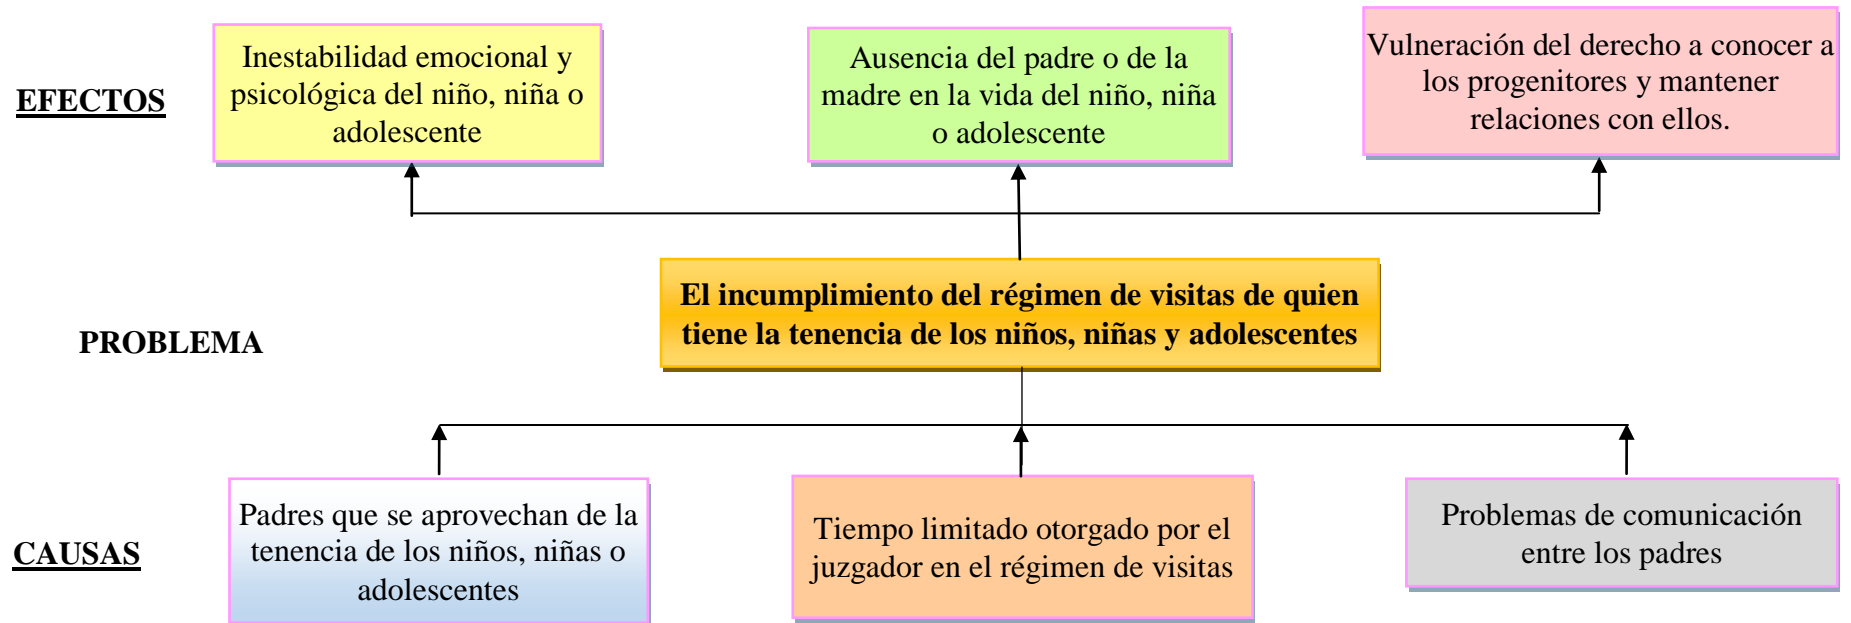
EFECTOS

Inestabilidad emocional y psicológica del niño, niña o adolescente

Ausencia del padre o de la madre en la vida del niño, niña o adolescente

Vulneración del derecho a conocer a los progenitores y mantener relaciones con ellos.

PROBLEMA

El incumplimiento del régimen de visitas de quien tiene la tenencia de los niños, niñas y adolescentes

CAUSAS

Padres que se aprovechan de la tenencia de los niños, niñas o adolescentes

Tiempo limitado otorgado por el juzgador en el régimen de visitas

Problemas de comunicación entre los padres